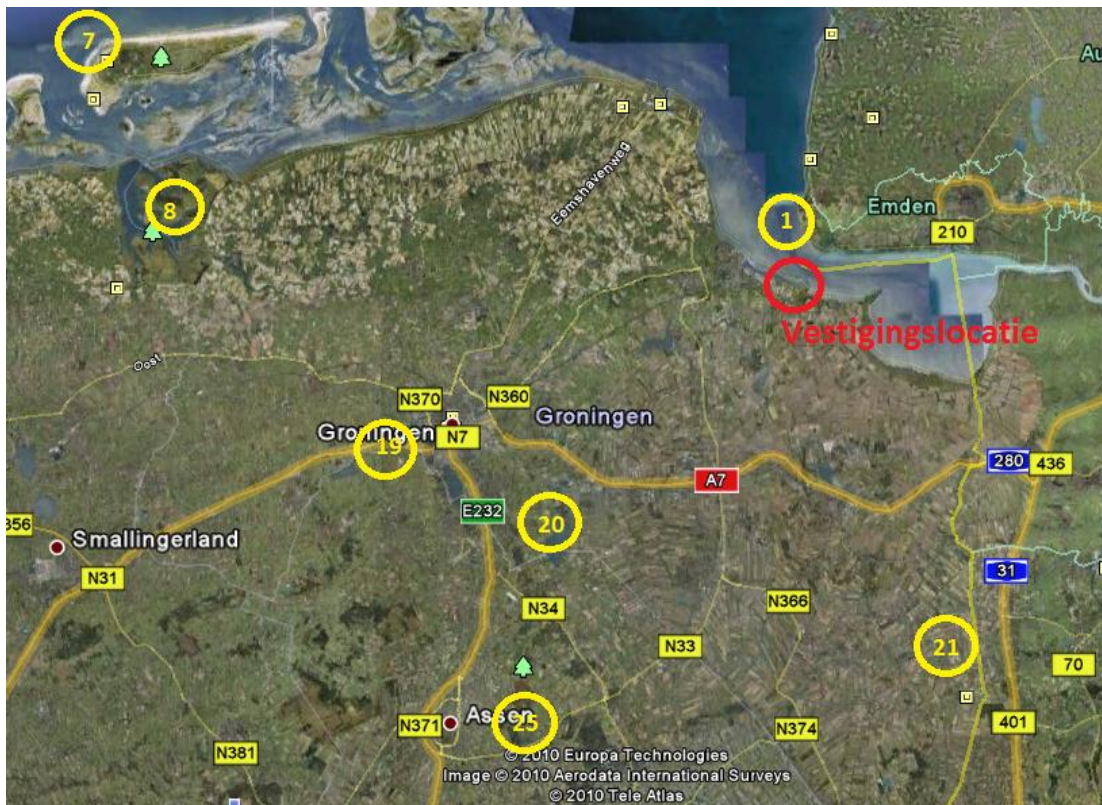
7
Au
8
Eemshavenweg
1
Emden
210
Vestigingslocatie
Oost
N370
N360
Groningen
Groningen
N7
19
A7
280
436
356
E232
20
Smallingerland
N31
31
N34
N366
N33
21
70
Assen
25
N371
N374
401
N381
© 2010 Europa Technologies
Image © 2010 Aerodata International Surveys
© 2010 Tele Atlas